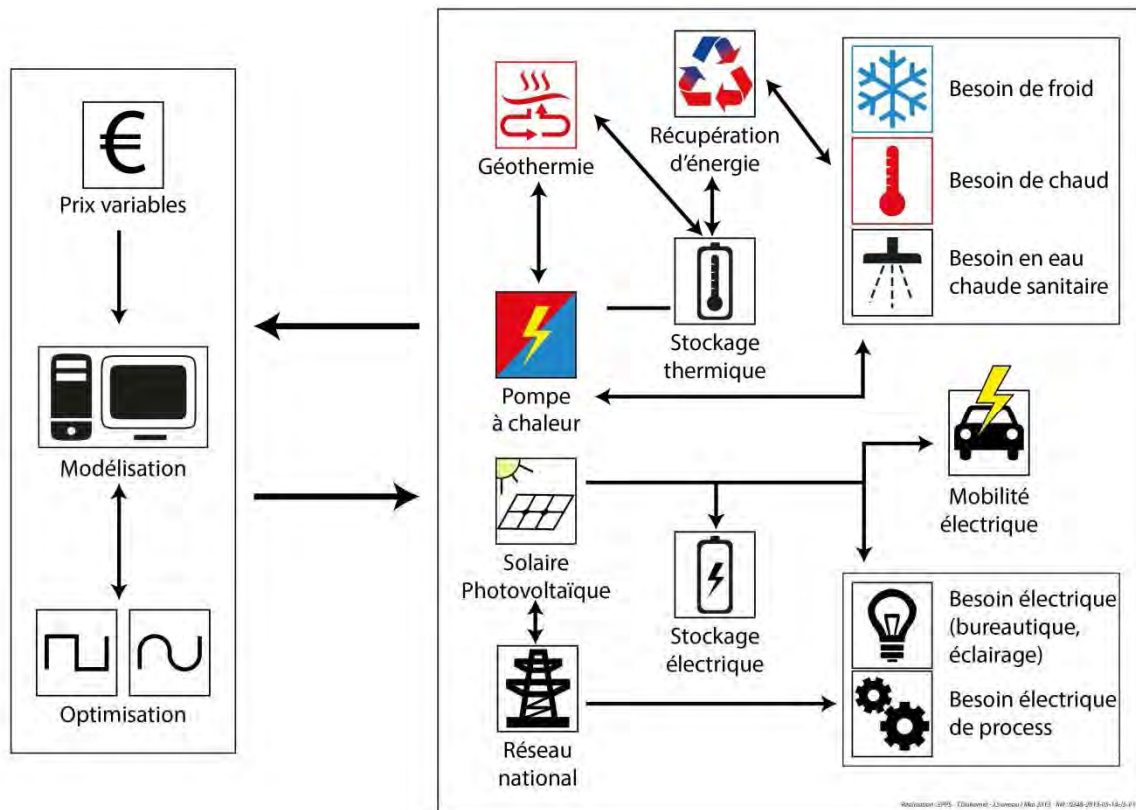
€
Prix variables

Modélisation

Optimisation

Géothermie

Récupération d'énergie

Besoin de froid

Besoin de chaud

Besoin en eau chaude sanitaire

Pompe à chaleur

Stockage thermique

Mobilité électrique

Solaire Photovoltaïque

Stockage électrique

Besoin électrique (bureautique, éclairage)

Besoin électrique de process

Réseau national

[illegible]